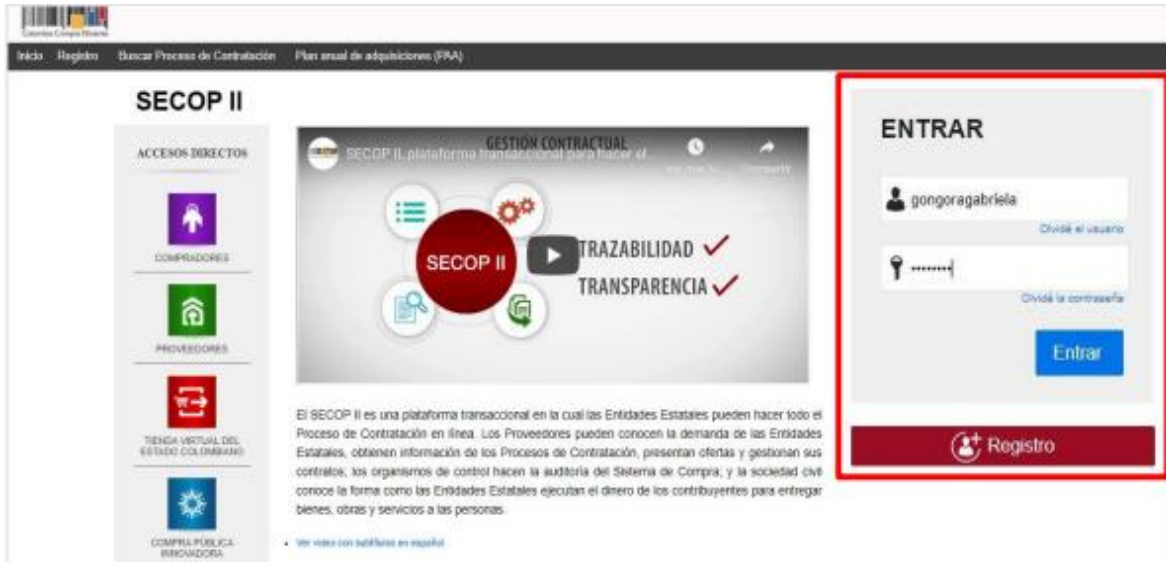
Colombia Compra Eficiente

Inicio Registro Buscar Proceso de Contratación Plan anual de adquisiciones (PAA)

SECOP II

ACCESOS DIRECTOS

COMPRADORES

PROVEEDORES

TIENDA VIRTUAL DEL ESTADO COLOMBIANO

COMPRA PÚBLICA INNOVADORA

SECOP II, plataforma transaccional para hacer el...

GESTIÓN CONTRACTUAL

Ver más tarde Compartir

SECOP II

TRAZABILIDAD ✓

TRANSPARENCIA ✓

El SECOP II es una plataforma transaccional en la cual las Entidades Estatales pueden hacer todo el Proceso de Contratación en línea. Los Proveedores pueden conocer la demanda de las Entidades Estatales, obtener información de los Procesos de Contratación, presentar ofertas y gestionar sus contratos; los organismos de control hacen la auditoría del Sistema de Compra; y la sociedad civil conoce la forma como las Entidades Estatales ejecutan el dinero de los contribuyentes para entregar bienes, obras y servicios a las personas.

• Ver video con subtítulos en español

ENTRAR

gongoragabriela

Olvidé el usuario

••••••••

Olvidé la contraseña

Entrar

Registro